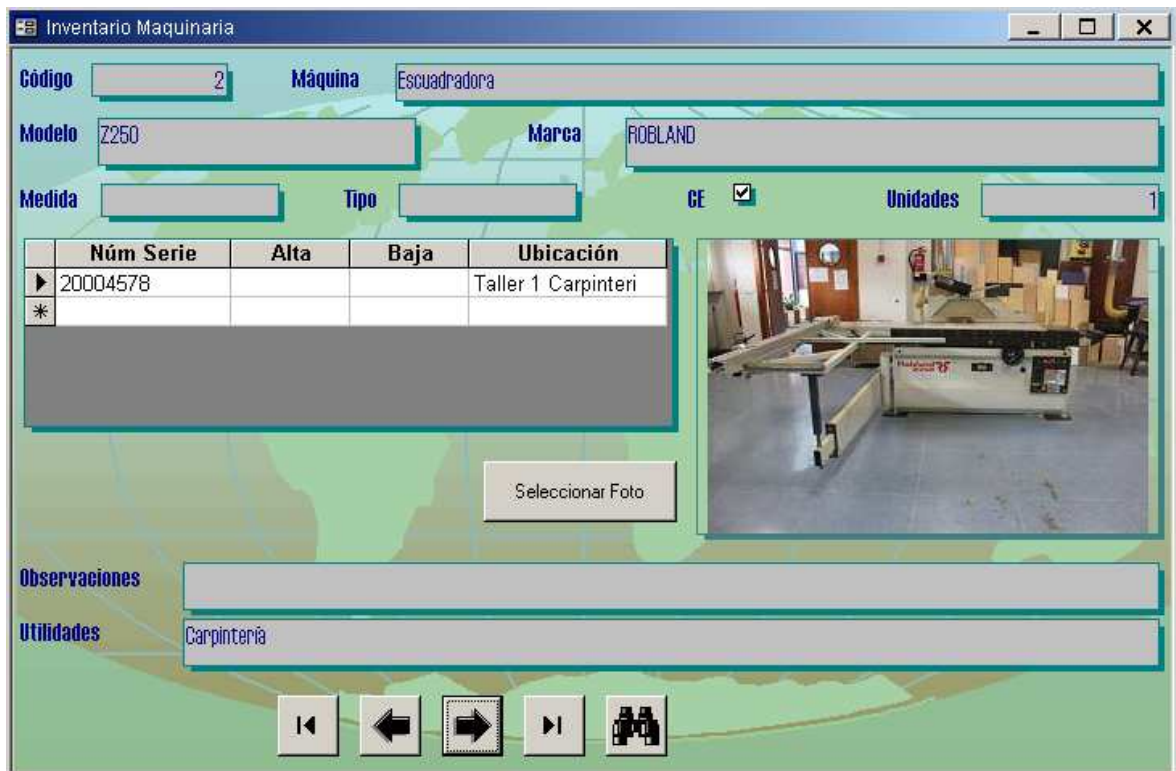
Inventario Maquinaria

Código 2 Máquina Escuadradora

Modelo Z250 Marca ROBLAND

Medida Tipo CE Unidades 1

| Núm Serie | Alta | Baja | Ubicación |
|---|---|---|---|
| 20004578 | | | Taller 1 Carpinteri |
| | | | |

Seleccionar Foto

Observaciones

Utilidades Carpintería